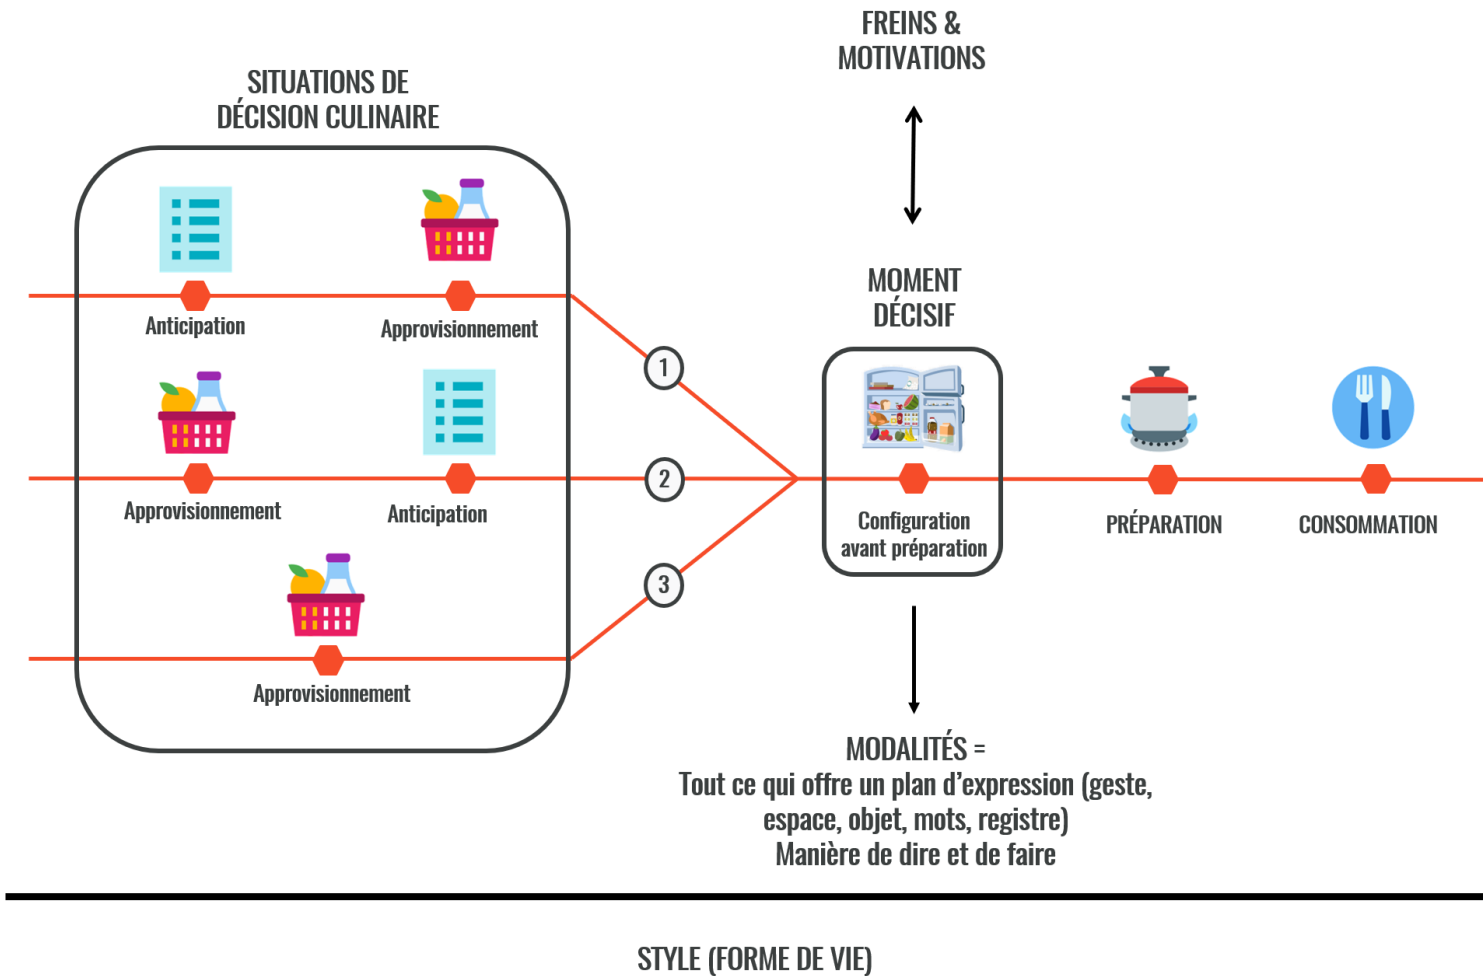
FREINS &
MOTIVATIONS

SITUATIONS DE
DÉCISION CULINAIRE

Anticipation

Approvisionnement

Approvisionnement

Anticipation

Approvisionnement

1

2

3

MOMENT
DÉCISIF

Configuration
avant préparation

PRÉPARATION

CONSOMMATION

MODALITÉS =
Tout ce qui offre un plan d'expression (geste, espace, objet, mots, registre)
Manière de dire et de faire

STYLE (FORME DE VIE)